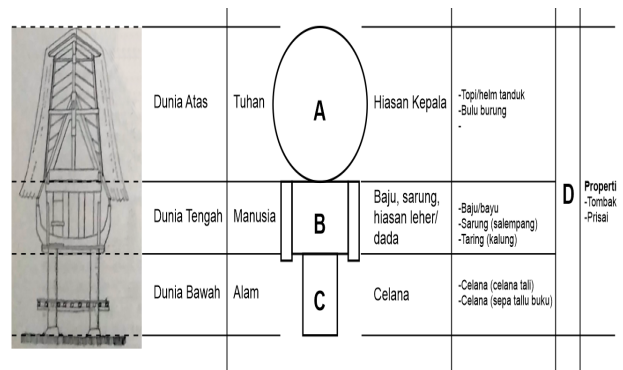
| Dunia Atas | Tuhan | A | Hiasan Kepala | -Topi/helm tanduk<br>-Bulu burung<br>- | D | Properti<br>-Tombak<br>-Prisai |
|---|---|---|---|---|---|---|
| Dunia Tengah | Manusia | B | Baju, sarung, hiasan leher/ dada | -Baju/bayu<br>-Sarung (salempang)<br>-Taring (kalung) | | |
| Dunia Bawah | Alam | C | Celana | -Celana (celana tali)<br>-Celana (sepa tallu buku) | | |